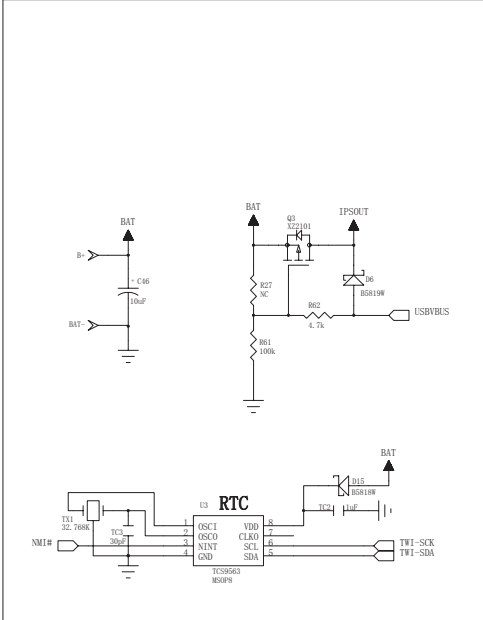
BAT

B+

+ C46
10uF

BAT-

BAT

Q3
XZ2101

IPSOUT

D6
B5819W

R27
NC

R62
4.7k

USBVBUS

R61
100k

BAT

D15
B5818W

U3 RTC

TX1
32.768K

TC3
30pF

NMI#

1 OSCI
2 OSCO
3 NINT
4 GND

VDD 8
CLKO 7
SCL 6
SDA 5

TC2 1uF

TWI-SCK
TWI-SDA

TCS9563
MSOP8